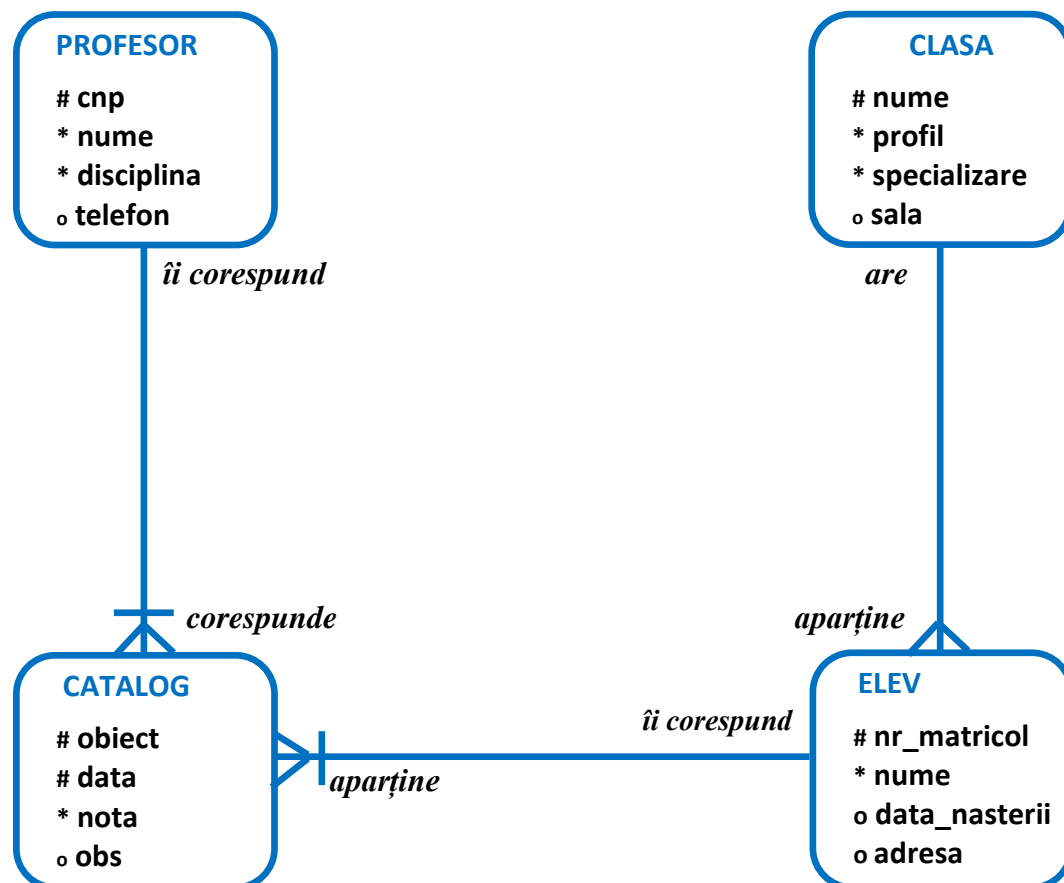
PROFESOR
# cnp
* nume
* disciplina
o telefon

CLASA
# nume
* profil
* specializare
o sala

îi corespund

are

corespunde

aparține

CATALOG
# obiect
# data
* nota
o obs

îi corespund

aparține

ELEV
# nr_matricol
* nume
o data_nasterii
o adresa